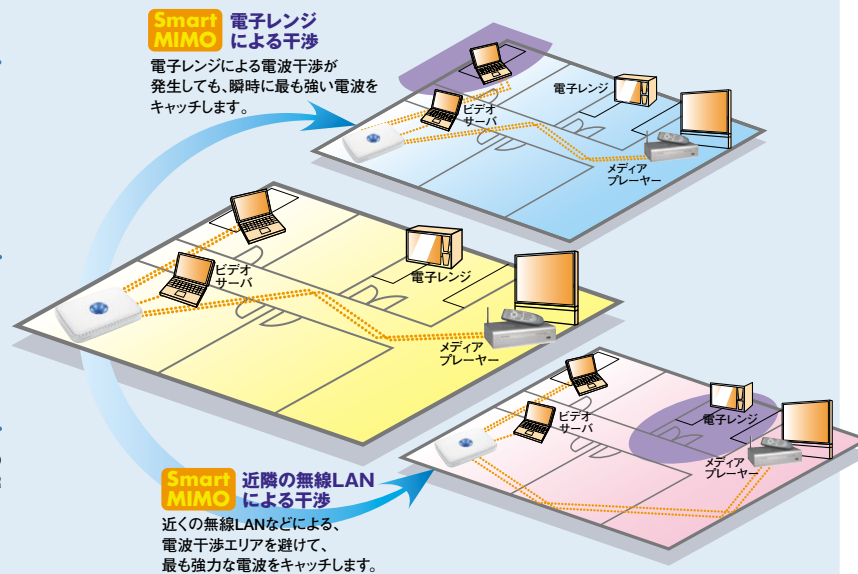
Smart MIMO 電子レンジによる干渉

電子レンジによる電波干渉が発生しても、瞬時に最も強い電波をキャッチします。

ビデオサーバ

電子レンジ

メディアプレーヤー

ビデオサーバ

電子レンジ

メディアプレーヤー

ビデオサーバ

電子レンジ

メディアプレーヤー

Smart MIMO 近隣の無線LANによる干渉

近くの無線LANなどによる、電波干渉エリアを避けて、最も強力な電波をキャッチします。